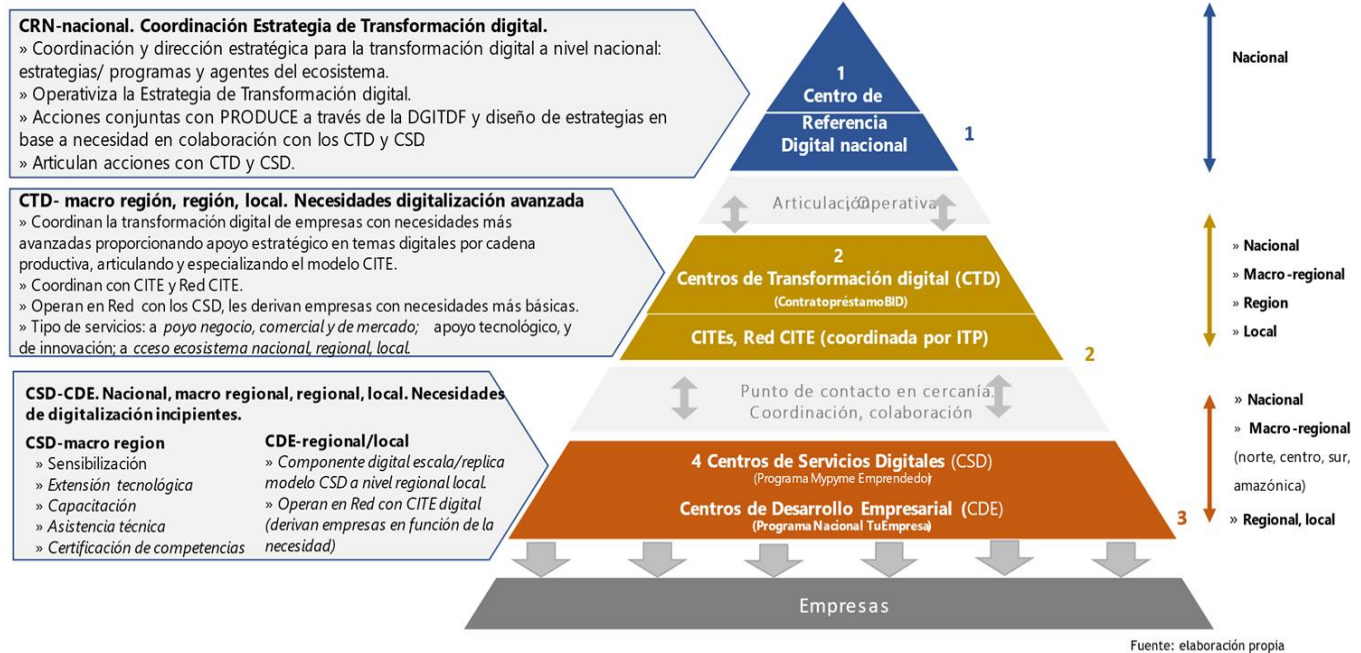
**CRN-nacional. Coordinación Estrategia de Transformación digital.**
» Coordinación y dirección estratégica para la transformación digital a nivel nacional: estrategias/ programas y agentes del ecosistema.
» Operativiza la Estrategia de Transformación digital.
» Acciones conjuntas con PRODUCE a través de la DGITDF y diseño de estrategias en base a necesidad en colaboración con los CTD y CSD.
» Articulan acciones con CTD y CSD.

**CTD- macro región, región, local. Necesidades digitalización avanzada**
» Coordinan la transformación digital de empresas con necesidades más avanzadas proporcionando apoyo estratégico en temas digitales por cadena productiva, articulando y especializando el modelo CITE.
» Coordinan con CITE y Red CITE.
» Operan en Red con los CSD, les derivan empresas con necesidades más básicas.
» Tipo de servicios: a poyo negocio, comercial y de mercado; apoyo tecnológico, y de innovación; a cceso ecosistema nacional, regional, local.

**CSD-CDE. Nacional, macro regional, regional, local. Necesidades de digitalización incipientes.**

**CSD-macro region**
» Sensibilización
» Extensión tecnológica
» Capacitación
» Asistencia técnica
» Certificación de competencias

**CDE-regional/local**
» Componente digital escala/replica modelo CSD a nivel regional local.
» Operan en Red con CITE digital (derivan empresas en función de la necesidad)

1
Centro de Referencia Digital nacional
1

Articulación operativa

2
Centros de Transformación digital (CTD)
(Contrato préstamo BID)
CITEs, Red CITE (coordinada por ITP)
2

Punto de contacto en cercanía. Coordinación, colaboración

4 Centros de Servicios Digitales (CSD)
(Programa Mypyme Emprendedor)
Centros de Desarrollo Empresarial (CDE)
(Programa Nacional TuEmpresa)
3

Empresas

Nacional

» Nacional
» Macro-regional
» Region
» Local

» Nacional
» Macro-regional
(norte, centro, sur, amazónica)
» Regional, local

Fuente: elaboración propia